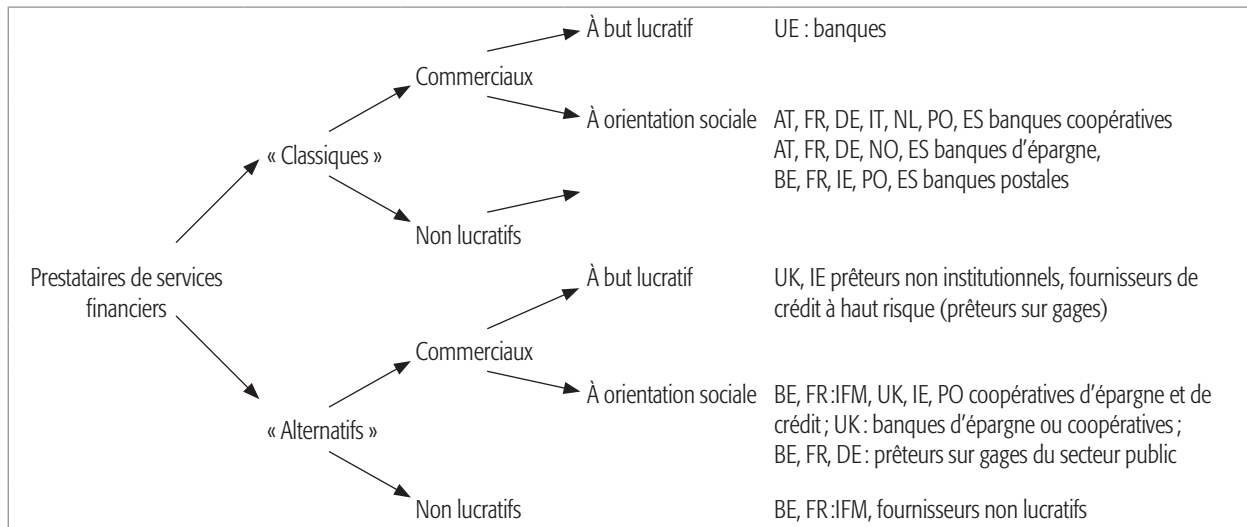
Prestataires de services financiers

« Classiques »

Commerciaux

À but lucratif UE : banques

À orientation sociale AT, FR, DE, IT, NL, PO, ES banques coopératives
AT, FR, DE, NO, ES banques d'épargne,
BE, FR, IE, PO, ES banques postales

Non lucratifs

« Alternatifs »

Commerciaux

À but lucratif UK, IE prêteurs non institutionnels, fournisseurs de crédit à haut risque (prêteurs sur gages)

À orientation sociale BE, FR :IFM, UK, IE, PO coopératives d'épargne et de crédit ; UK : banques d'épargne ou coopératives ; BE, FR, DE : prêteurs sur gages du secteur public

Non lucratifs BE, FR :IFM, fournisseurs non lucratifs